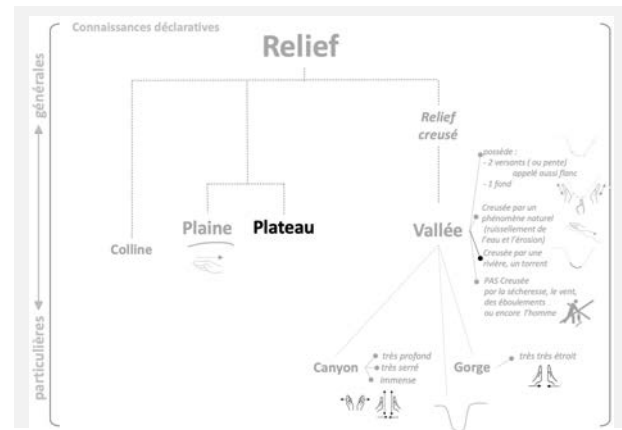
Connaissances déclaratives

générales

particulières

Relief

Relief creusé

Colline

Plaine

Plateau

Vallée

possède :
- 2 versants ( ou pente) appelé aussi flanc
- 1 fond

Creusée par un phénomène naturel (ruissellement de l'eau et l'érosion)

Creusée par une rivière, un torrent

PAS Creusée par la sécheresse, le vent, des éboulements ou encore l'homme

Canyon
très profond
très serré
immense

Gorge
très très étroit